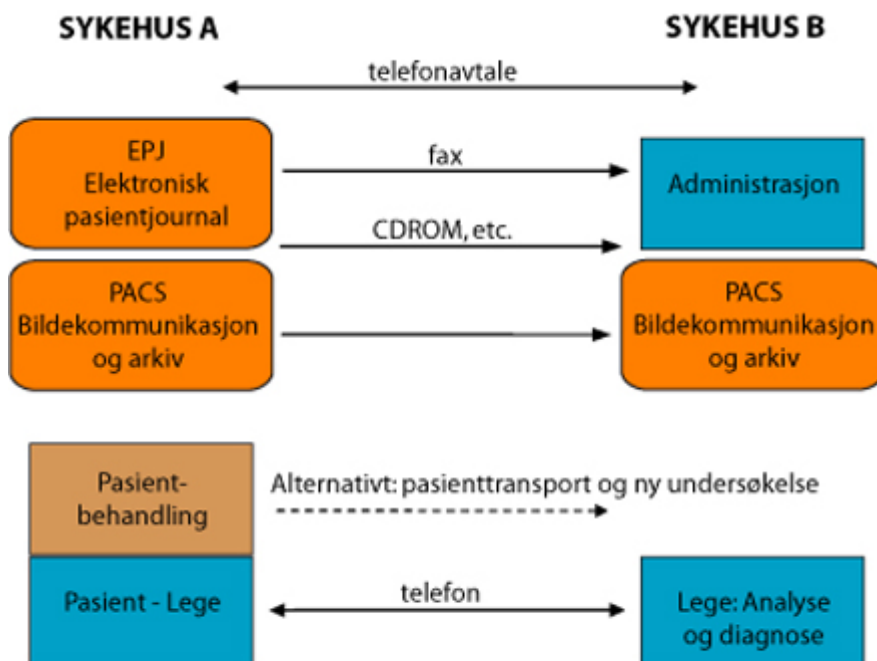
SYKEHUS A

SYKEHUS B

telefonavtale

EPJ
Elektronisk
pasientjournal

fax

CDROM, etc.

Administrasjon

PACS
Bildekommunikasjon
og arkiv

PACS
Bildekommunikasjon
og arkiv

Pasient-
behandling

Alternativt: pasienttransport og ny undersøkelse

Pasient - Lege

telefon

Lege: Analyse
og diagnose